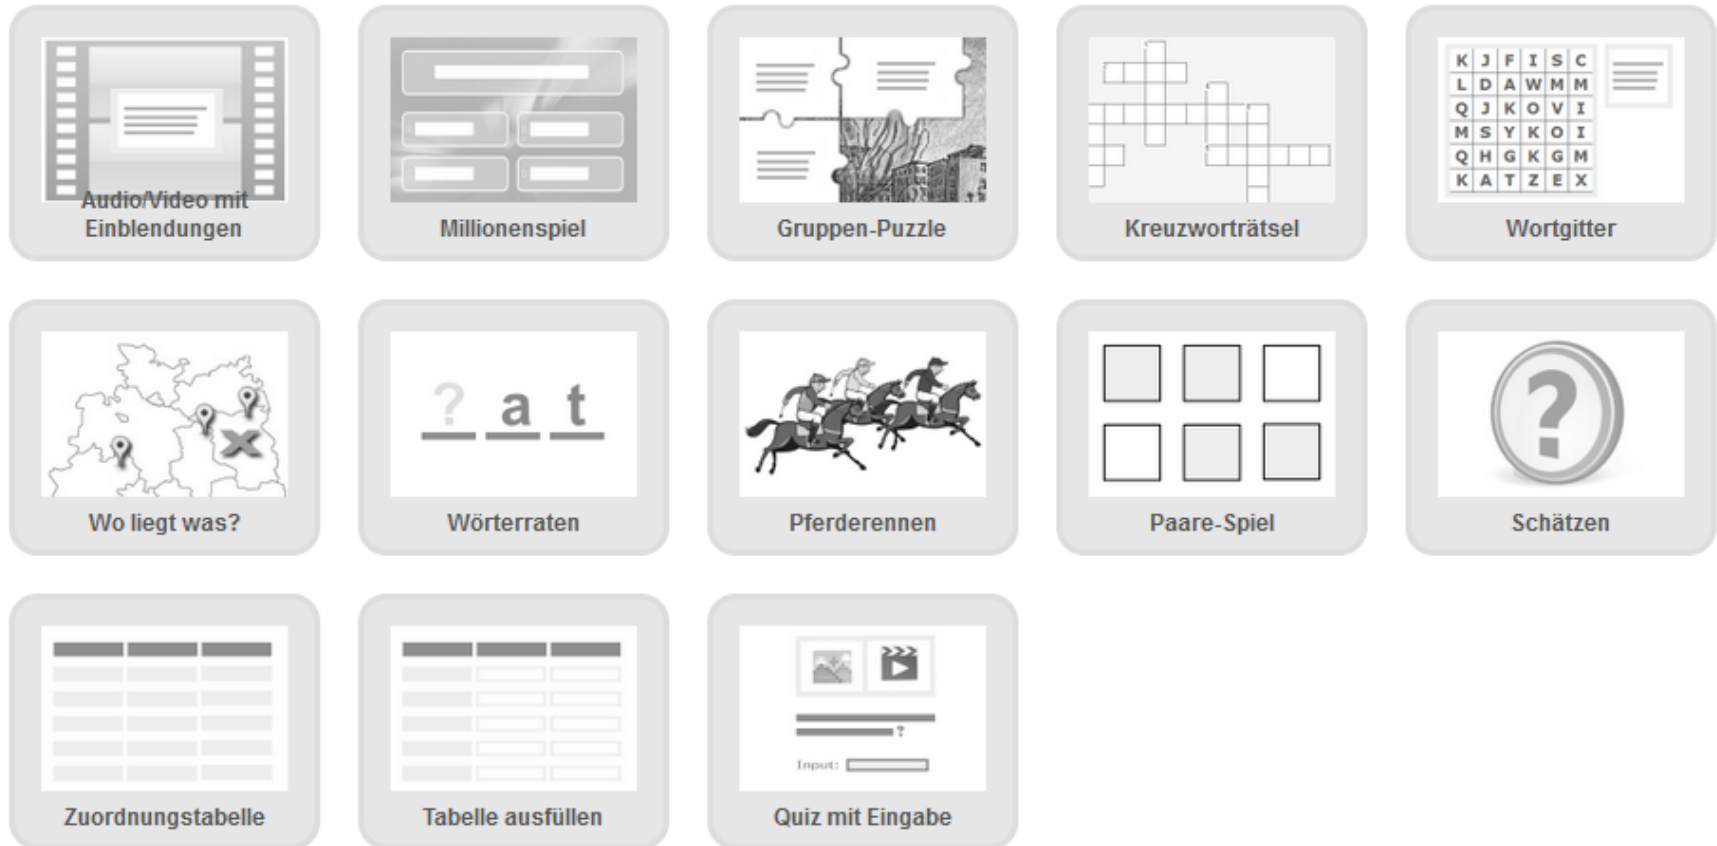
Audio/Video mit Einblendungen

Millionenspiel

Gruppen-Puzzle

Kreuzworträtsel

| K | J | F | I | S | C |
|---|---|---|---|---|---|
| L | D | A | W | M | M |
| Q | J | K | O | V | I |
| M | S | Y | K | O | I |
| Q | H | G | K | G | M |
| K | A | T | Z | E | X |

Wortgitter

Wo liegt was?

? a t

Wörterraten

Pferderennen

Paare-Spiel

?

Schätzen

Zuordnungstabelle

Tabelle ausfüllen

?

Input:

Quiz mit Eingabe